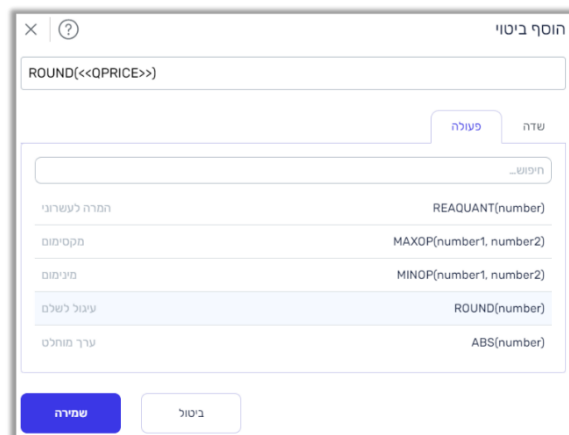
הוסף ביטוי

?

×

ROUND(<<QPRICE>>)

שדה

פעולה

חיפוש...

REAQUANT(number)
המרה לעשרוני

MAXOP(number1, number2)
מקסימום

MINOP(number1, number2)
מינימום

ROUND(number)
עיגול לשלם

ABS(number)
ערך מוחלט

ביטול

שמירה